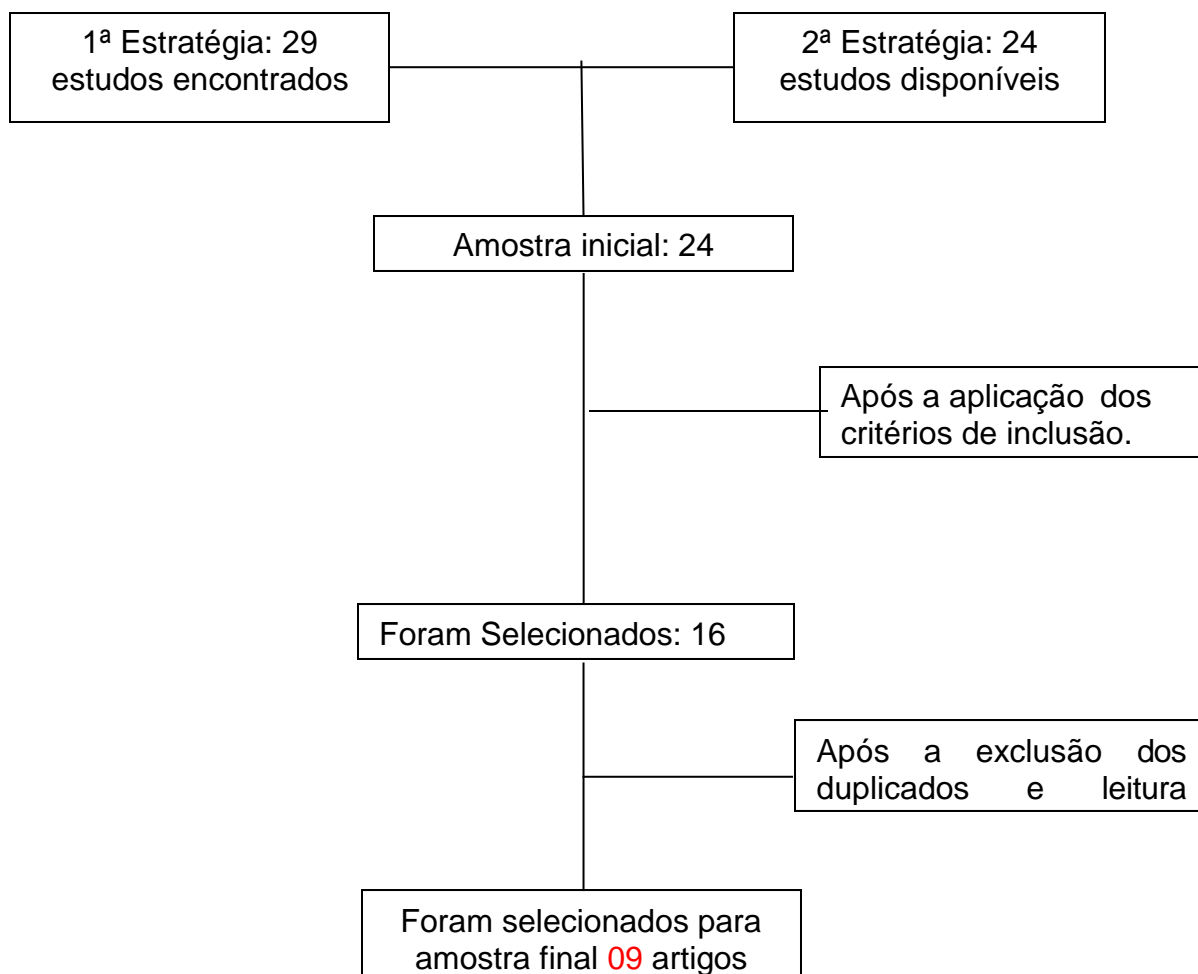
1ª Estratégia: 29 estudos encontrados

2ª Estratégia: 24 estudos disponíveis

Amostra inicial: 24

Após a aplicação dos critérios de inclusão.

Foram Selecionados: 16

Após a exclusão dos duplicados e leitura

Foram selecionados para amostra final 09 artigos